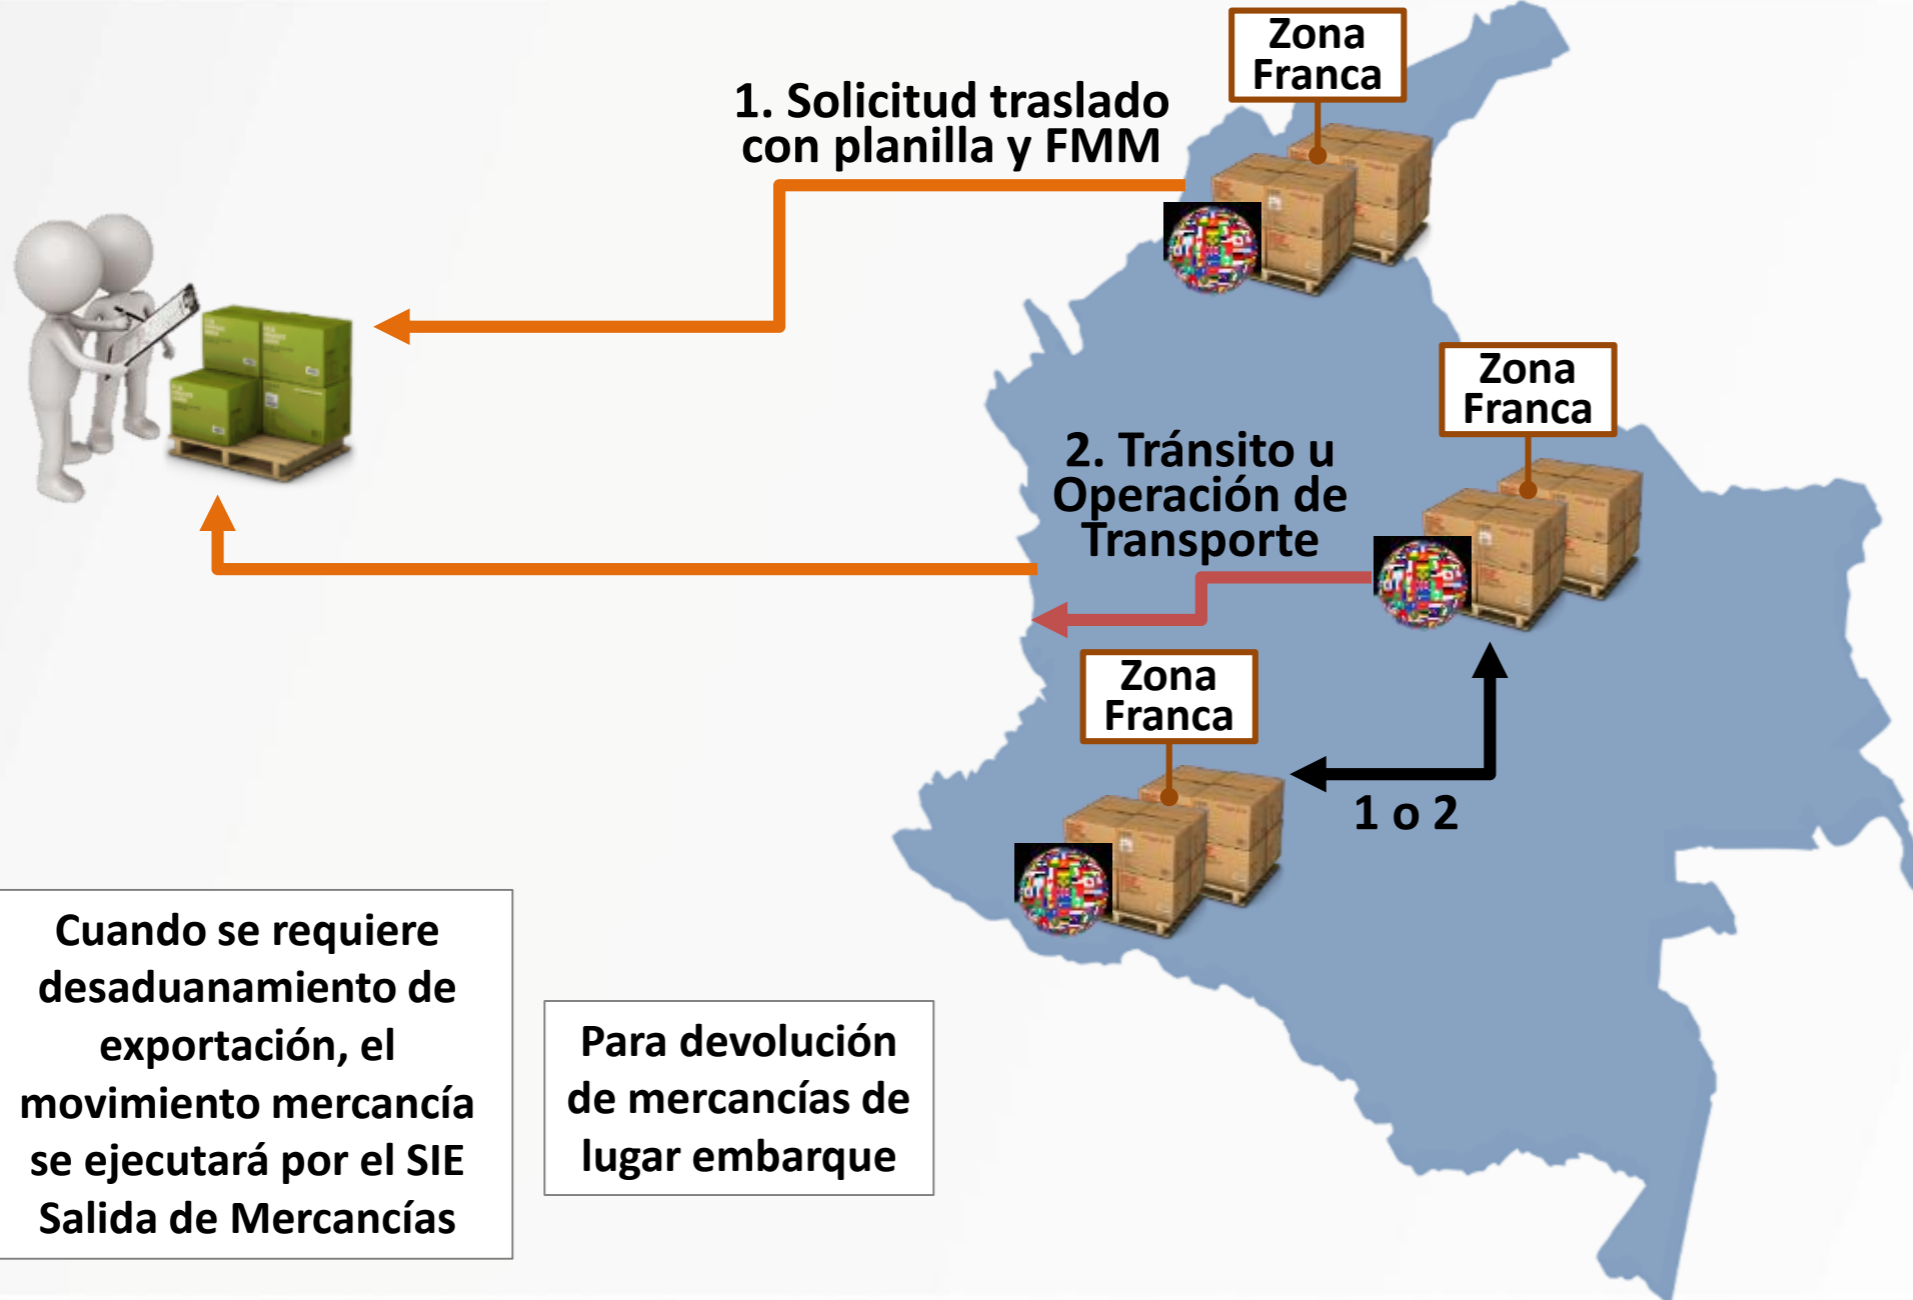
Zona Franca

1. Solicitud traslado con planilla y FMM

Zona Franca

2. Tránsito u Operación de Transporte

Zona Franca

1 o 2

Cuando se requiere desaduanamiento de exportación, el movimiento mercancía se ejecutará por el SIE Salida de Mercancías

Para devolución de mercancías de lugar embarque